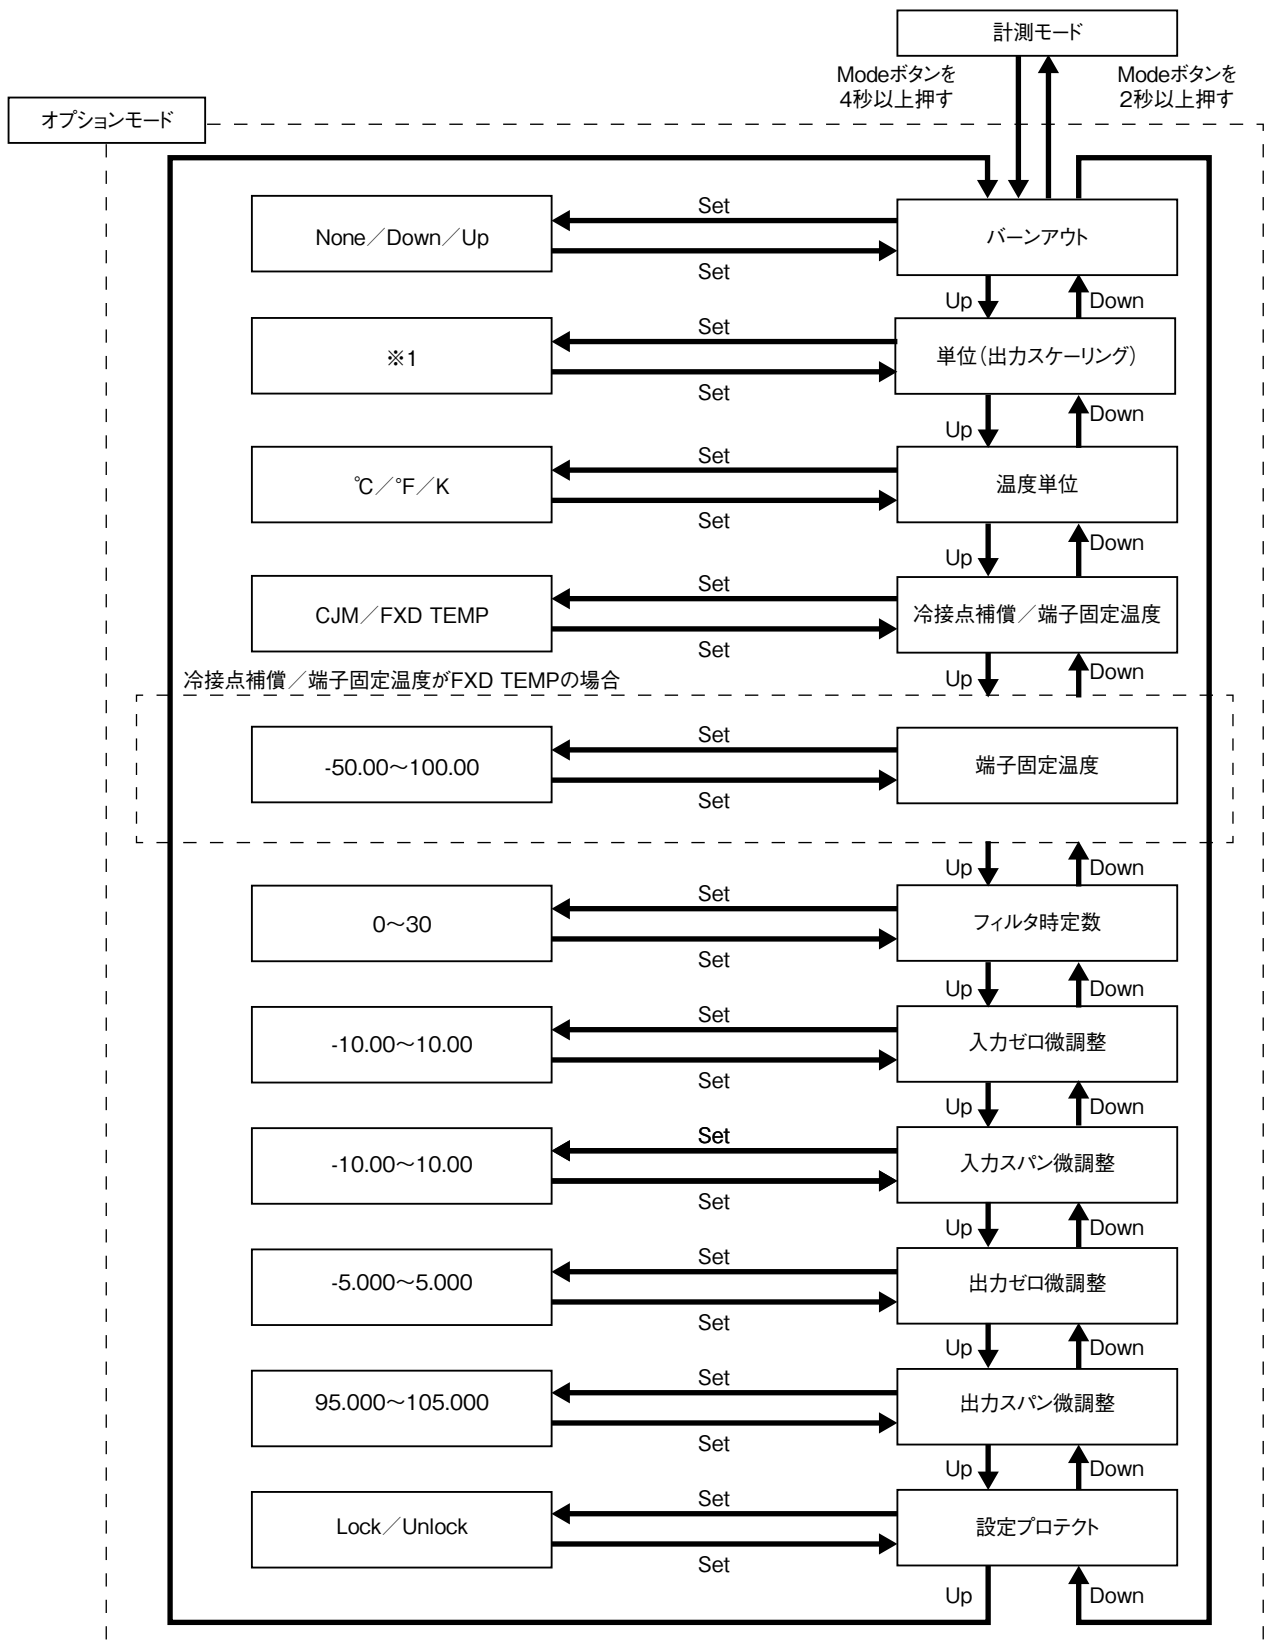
計測モード

Modeボタンを
4秒以上押す

Modeボタンを
2秒以上押す

オプションモード

Set
None／Down／Up
Set
バーンアウト

Up
Down

Set
※1
Set
単位(出力スケーリング)

Up
Down

Set
℃／°F／K
Set
温度単位

Up
Down

Set
CJM／FXD TEMP
Set
冷接点補償／端子固定温度

冷接点補償／端子固定温度がFXD TEMPの場合

Up
Down

Set
-50.00～100.00
Set
端子固定温度

Up
Down

Set
0～30
Set
フィルタ時定数

Up
Down

Set
-10.00～10.00
Set
入力ゼロ微調整

Up
Down

Set
-10.00～10.00
Set
入力スパン微調整

Up
Down

Set
-5.000～5.000
Set
出力ゼロ微調整

Up
Down

Set
95.000～105.000
Set
出力スパン微調整

Up
Down

Set
Lock／Unlock
Set
設定プロテクト

Up
Down